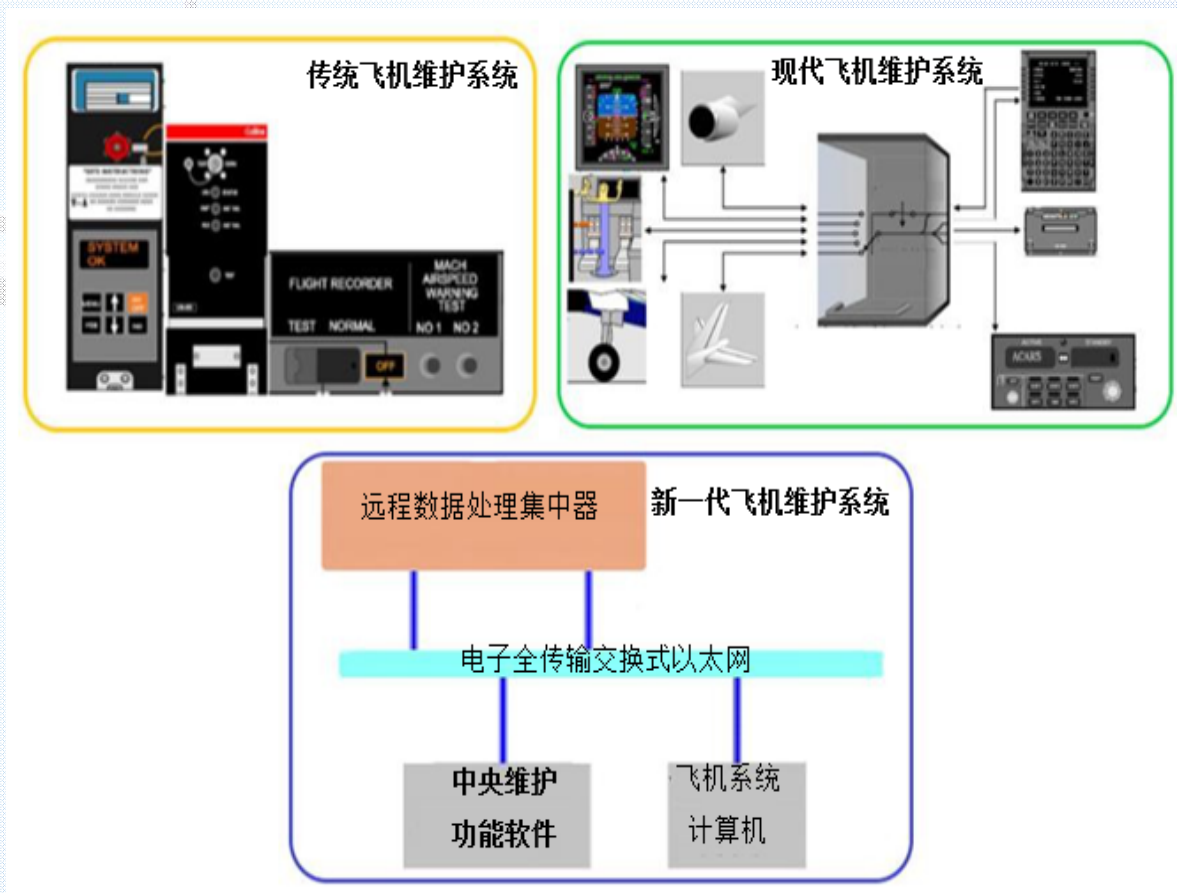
传统飞机维护系统

SYSTEM OK

OFF

FLIGHT RECORDER

TEST NORMAL

MACH AIRSPEED WARNING TEST

NO 1 NO 2

现代飞机维护系统

ACARS

新一代飞机维护系统

远程数据处理集中器

电子全传输交换式以太网

中央维护功能软件

飞机系统计算机